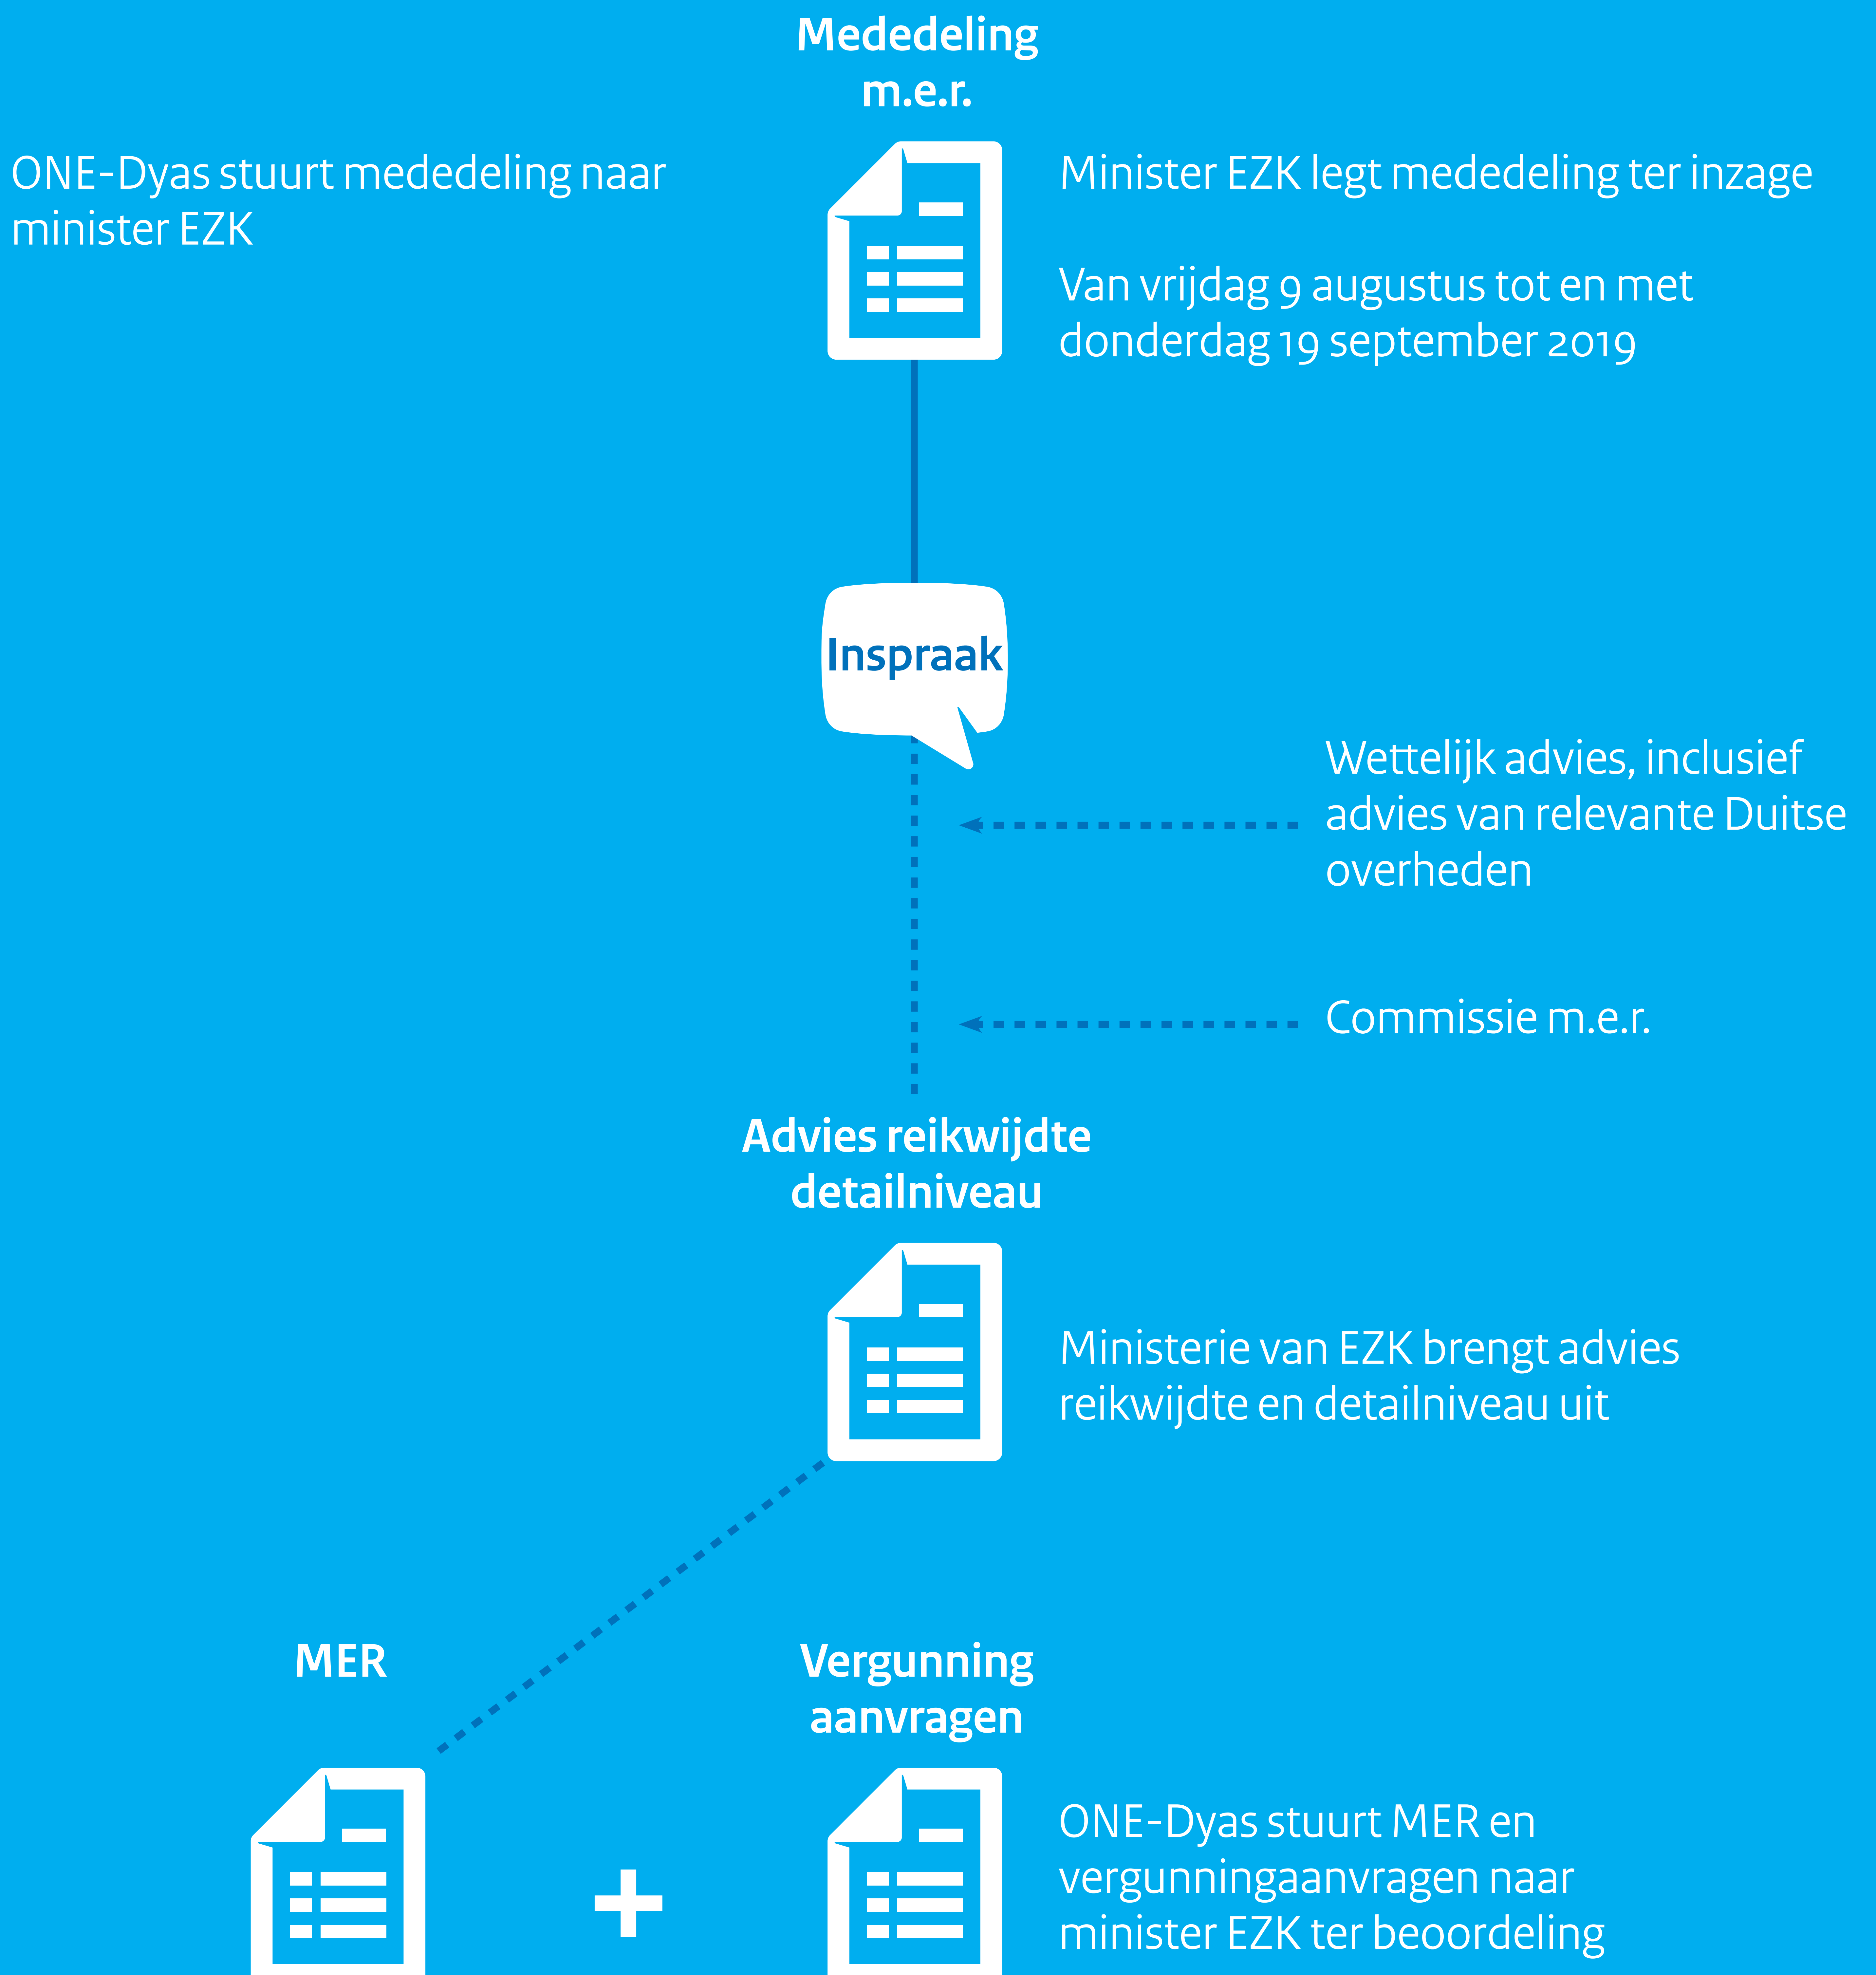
Mededeling m.e.r.

ONE-Dyas stuurt mededeling naar minister EZK

Minister EZK legt mededeling ter inzage

Van vrijdag 9 augustus tot en met donderdag 19 september 2019

Inspraak

Wettelijk advies, inclusief advies van relevante Duitse overheden

Commissie m.e.r.

Advies reikwijdte detailniveau

Ministerie van EZK brengt advies reikwijdte en detailniveau uit

MER

+

Vergunning aanvragen

ONE-Dyas stuurt MER en vergunningaanvragen naar minister EZK ter beoordeling